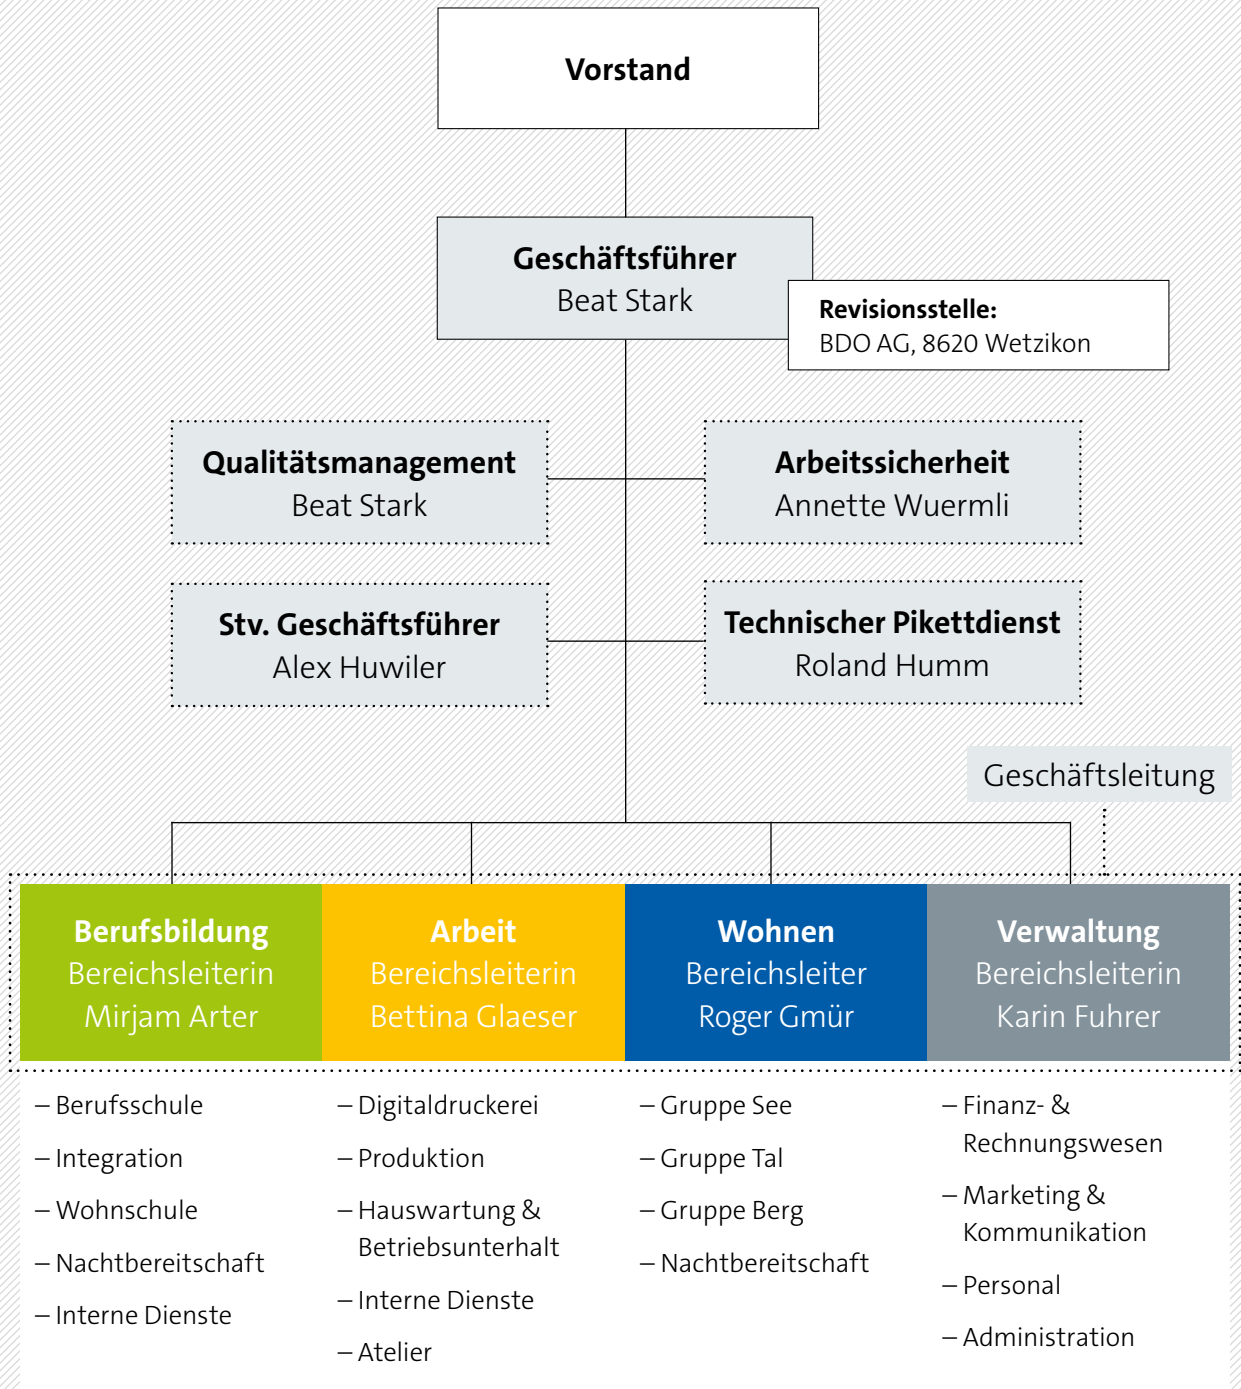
Vorstand

Geschäftsführer
Beat Stark

Revisionsstelle:
BDO AG, 8620 Wetzikon

Qualitätsmanagement
Beat Stark

Arbeitssicherheit
Annette Wuermli

Stv. Geschäftsführer
Alex Huwiler

Technischer Pikettdienst
Roland Humm

Geschäftsleitung

Berufsbildung
Bereichsleiterin
Mirjam Arter

– Berufsschule
– Integration
– Wohnschule
– Nachtbereitschaft
– Interne Dienste

Arbeit
Bereichsleiterin
Bettina Glaeser

– Digitaldruckerei
– Produktion
– Hauswartung & Betriebsunterhalt
– Interne Dienste
– Atelier

Wohnen
Bereichsleiter
Roger Gmür

– Gruppe See
– Gruppe Tal
– Gruppe Berg
– Nachtbereitschaft

Verwaltung
Bereichsleiterin
Karin Fuhrer

– Finanz- & Rechnungswesen
– Marketing & Kommunikation
– Personal
– Administration